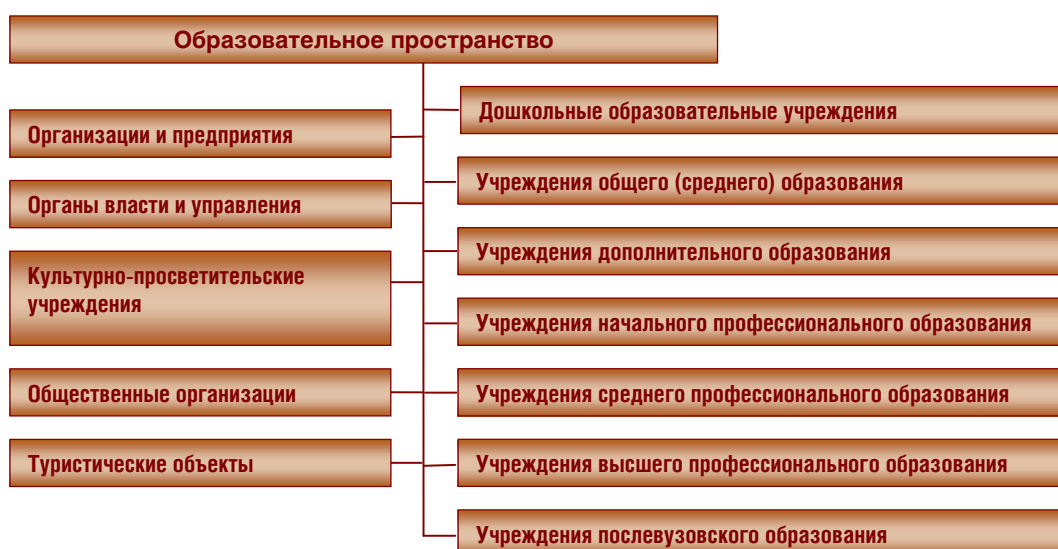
Образовательное пространство

Организации и предприятия

Органы власти и управления

Культурно-просветительские учреждения

Общественные организации

Туристические объекты

Дошкольные образовательные учреждения

Учреждения общего (среднего) образования

Учреждения дополнительного образования

Учреждения начального профессионального образования

Учреждения среднего профессионального образования

Учреждения высшего профессионального образования

Учреждения послевузовского образования